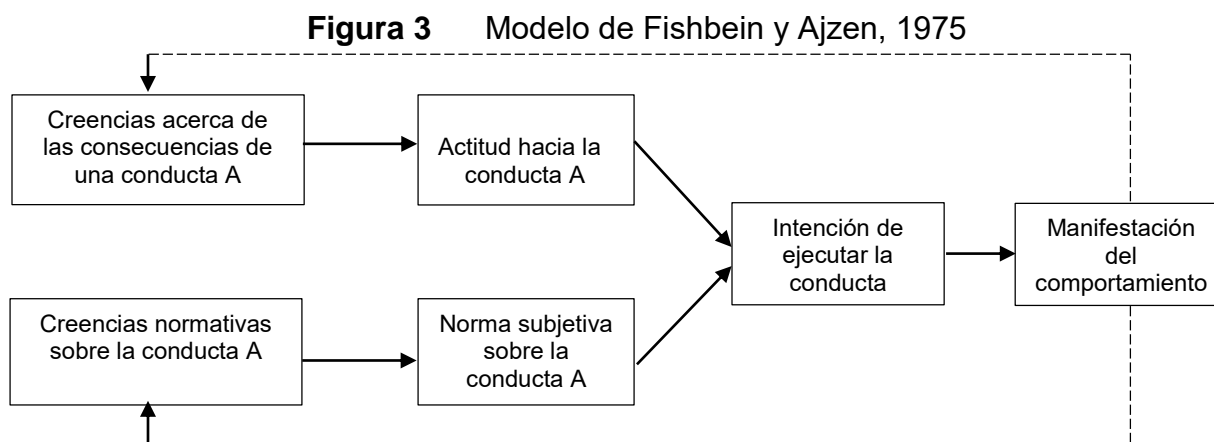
**Figura 3** Modelo de Fishbein y Ajzen, 1975

Creencias acerca de las consecuencias de una conducta A

Actitud hacia la conducta A

Intención de ejecutar la conducta

Manifestación del comportamiento

Creencias normativas sobre la conducta A

Norma subjetiva sobre la conducta A